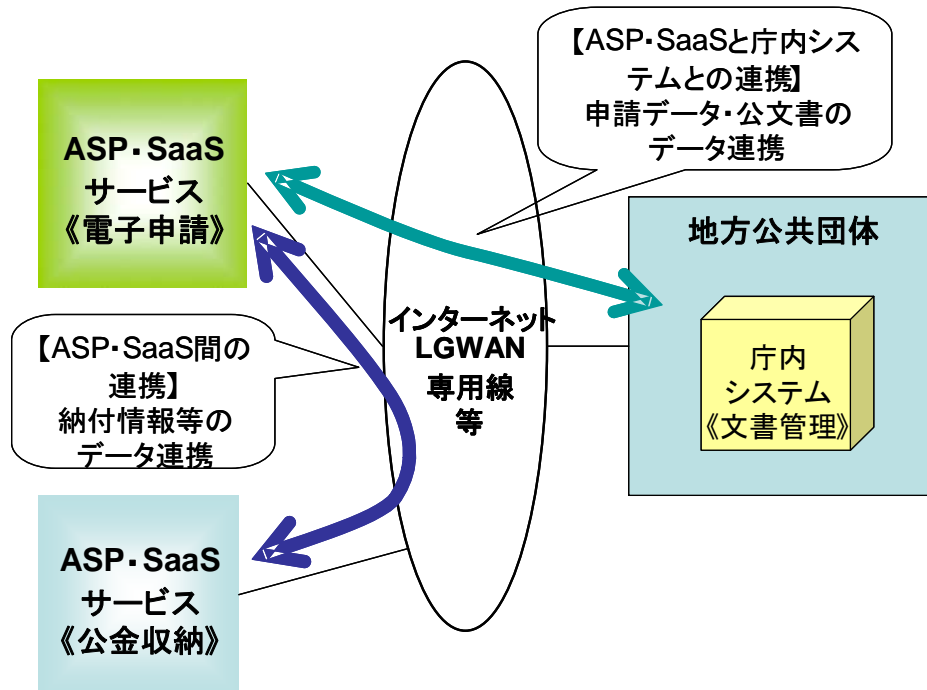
【ASP・SaaSと庁内システムとの連携】
申請データ・公文書のデータ連携

ASP・SaaS
サービス
《電子申請》

地方公共団体

インターネット
LGWAN
専用線
等

【ASP・SaaS間の連携】
納付情報等のデータ連携

庁内
システム
《文書管理》

ASP・SaaS
サービス
《公金収納》